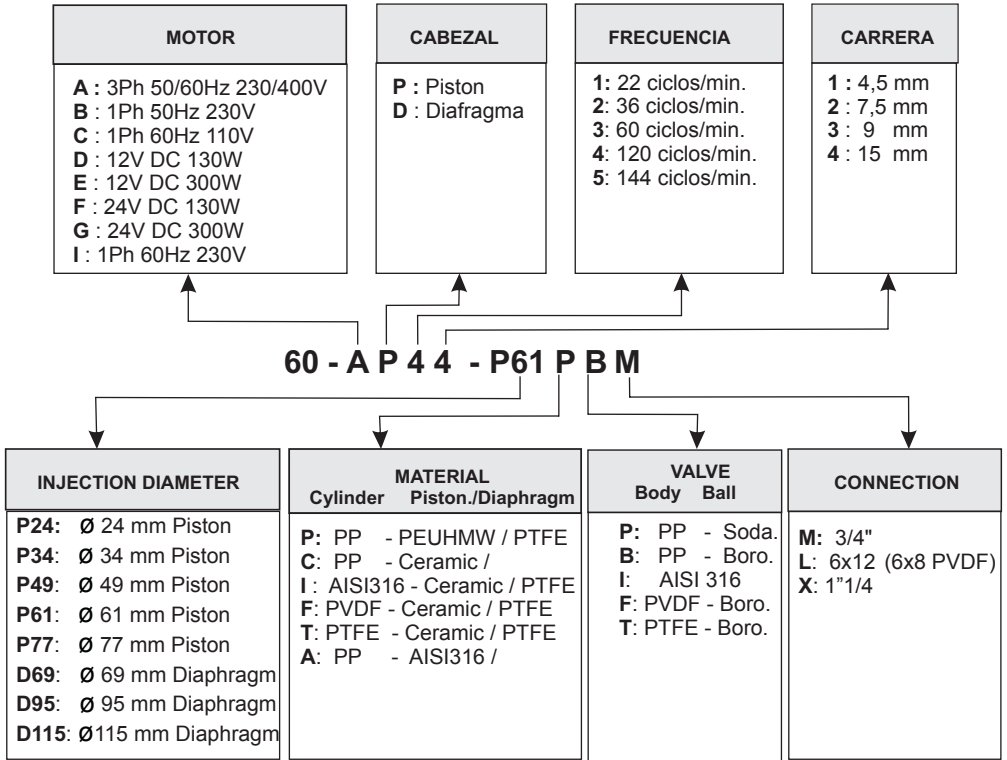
MOTOR

A : 3Ph 50/60Hz 230/400V
B : 1Ph 50Hz 230V
C : 1Ph 60Hz 110V
D : 12V DC 130W
E : 12V DC 300W
F : 24V DC 130W
G : 24V DC 300W
I : 1Ph 60Hz 230V

CABEZAL

P : Piston
D : Diafragma

FRECUENCIA

1: 22 ciclos/min.
2: 36 ciclos/min.
3: 60 ciclos/min.
4: 120 ciclos/min.
5: 144 ciclos/min.

CARRERA

1 : 4,5 mm
2 : 7,5 mm
3 : 9 mm
4 : 15 mm

60 - A P 4 4 - P61 P B M

INJECTION DIAMETER

P24: Ø 24 mm Piston
P34: Ø 34 mm Piston
P49: Ø 49 mm Piston
P61: Ø 61 mm Piston
P77: Ø 77 mm Piston
D69: Ø 69 mm Diaphragm
D95: Ø 95 mm Diaphragm
D115: Ø115 mm Diaphragm

MATERIAL
Cylinder Piston./Diaphragm

P: PP - PEUHMW / PTFE
C: PP - Ceramic /
I : AISI316 - Ceramic / PTFE
F: PVDF - Ceramic / PTFE
T: PTFE - Ceramic / PTFE
A: PP - AISI316 /

VALVE
Body Ball

P: PP - Soda.
B: PP - Boro.
I: AISI 316
F: PVDF - Boro.
T: PTFE - Boro.

CONNECTION

M: 3/4"
L: 6x12 (6x8 PVDF)
X: 1"1/4